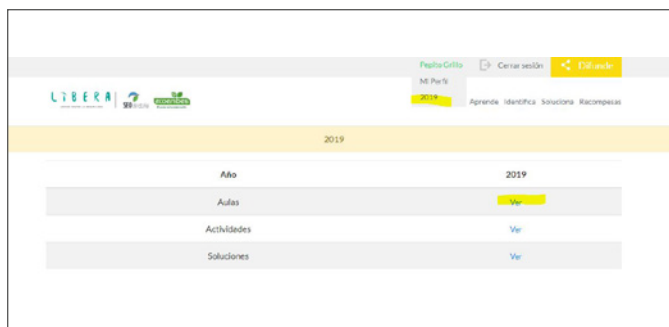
Pepito Grillo Cerrar sesión Difunde

Mi Perfil
2019

LIBERA SEO ecoembes

Aprende Identifica Soluciona Recompensas

2019

| Año | 2019 |
|---|---|
| Aulas | Ver |
| Actividades | Ver |
| Soluciones | Ver |